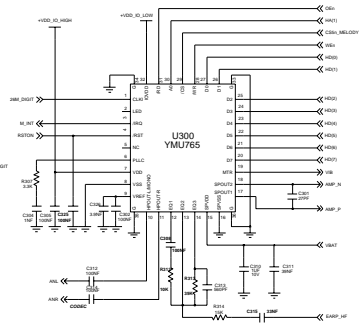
+VDD_IO_HIGH
+VDD_IO_LOW
OEn
HA(1)
CSSn_MELODY
WEn
HD(0)
HD(1)
26M_DIGIT
M_INT
RSTON
GIT
CLKI
LED
IRQ
RST
NC
PLLC
VDD
VSS
VREF
D2
D3
D4
D5
D6
D7
MTR
SPOUT2
SPOUT1
HD(2)
HD(3)
HD(4)
HD(5)
HD(6)
HD(7)
VIB
AMP_N
AMP_P
VBAT
U300
YMU765
R307
3.3K
C306
15F
C305
100NF
C307
3.3NF
C308
100NF
C301
27PF
C309
100NF
C312
100NF
C310
100NF
R313
10K
R312
39K
C313
560PF
C302
100NF
C311
39NF
R314
C315
33NF
ANL
ANR
CODEC
EARP_HF